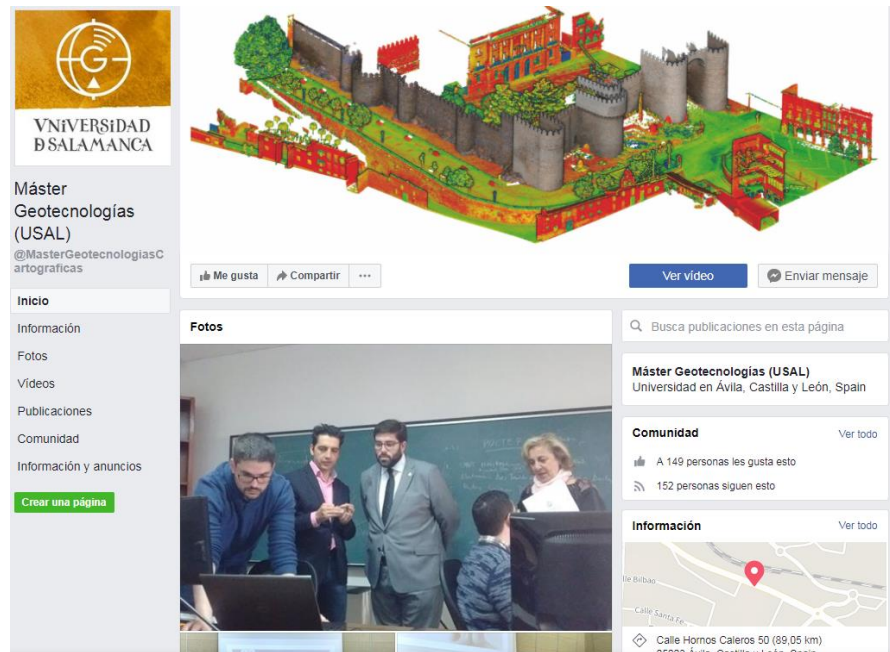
VNiVERSiDAD
D SALAMANCA

Máster Geotecnologías (USAL)
@MasterGeotecnologiasCartograficas

Inicio
Información
Fotos
Vídeos
Publicaciones
Comunidad
Información y anuncios

Crear una página

Me gusta
Compartir
···

Ver vídeo
Enviar mensaje

Fotos

Busca publicaciones en esta página

Máster Geotecnologías (USAL)
Universidad en Ávila, Castilla y León, Spain

Comunidad
Ver todo
A 149 personas les gusta esto
152 personas siguen esto

Información
Ver todo
lle Bilbao
Calle Santa Fe
Calle Hornos Caleros 50 (89,05 km)
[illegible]